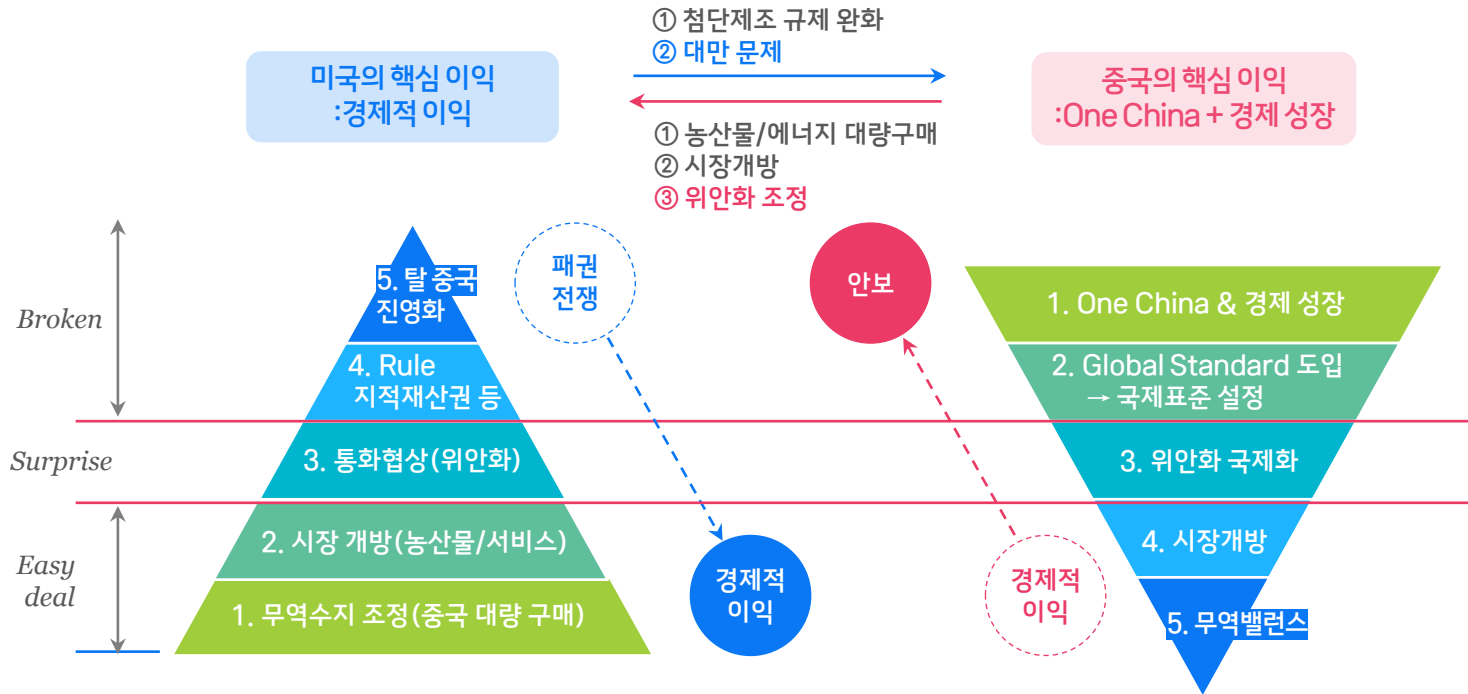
미국의 핵심 이익
:경제적 이익

① 첨단제조 규제 완화
② 대만 문제

① 농산물/에너지 대량구매
② 시장개방
③ 위안화 조정

중국의 핵심 이익
:One China + 경제 성장

Broken

Surprise

Easy deal

5. 탈 중국 진영화

4. Rule 지적재산권 등

3. 통화협상(위안화)

2. 시장 개방(농산물/서비스)

1. 무역수지 조정(중국 대량 구매)

패권 전쟁

경제적 이익

안보

경제적 이익

1. One China & 경제 성장

2. Global Standard 도입 → 국제표준 설정

3. 위안화 국제화

4. 시장개방

5. 무역밸런스